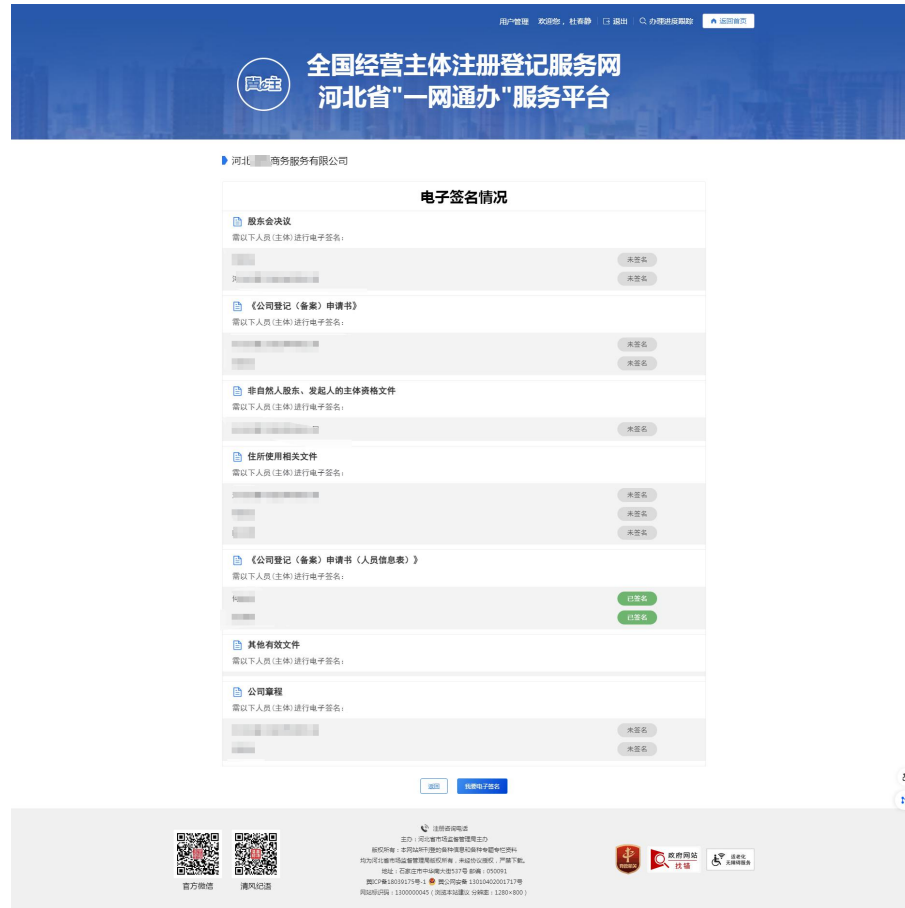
用户管理 欢迎您，杜春静 | 退出 | 办理进度跟踪 | 返回首页

全国经营主体注册登记服务网
河北省"一网通办"服务平台

河北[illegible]商务服务有限公司

电子签名情况

股东会决议
需以下人员(主体)进行电子签名：
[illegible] 未签名
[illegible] 未签名

《公司登记（备案）申请书》
需以下人员(主体)进行电子签名：
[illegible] 未签名
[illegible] 未签名

非自然人股东、发起人的主体资格文件
需以下人员(主体)进行电子签名：
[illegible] 未签名

住所使用相关文件
需以下人员(主体)进行电子签名：
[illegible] 未签名
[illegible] 未签名
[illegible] 未签名

《公司登记（备案）申请书（人员信息表）》
需以下人员(主体)进行电子签名：
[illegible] 已签名
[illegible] 已签名

其他有效文件
需以下人员(主体)进行电子签名：

公司章程
需以下人员(主体)进行电子签名：
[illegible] 未签名
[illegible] 未签名

返回 我要电子签名

官方微信 清风纪语

注册咨询电话
主办：河北省市场监督管理局主办
版权所有：本网站所刊载的各种信息和各种专题专栏资料
均为河北省市场监督管理局版权所有，未经协议授权，严禁下载。
地址：石家庄市中华南大街537号 邮编：050091
冀ICP备18039175号-1 冀公网安备 13010402001717号
网站标识码：1300000045（浏览本站建议 分辨率：1280×800）

政府网站 找错
适老化 无障碍服务